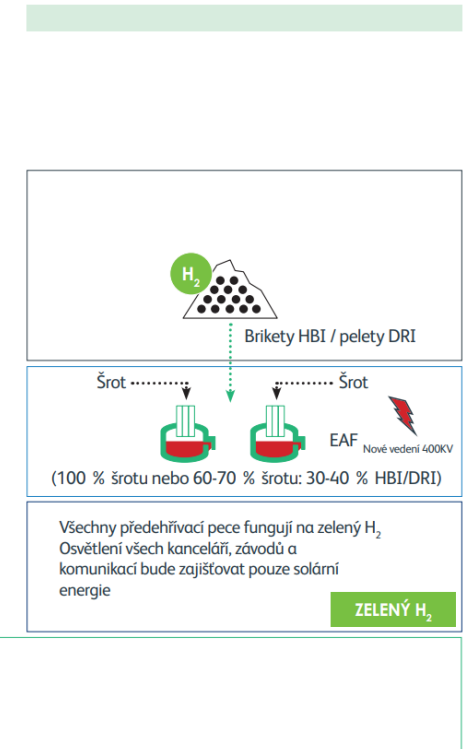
$H_2$

Brikety HBI / pelety DRI

Šrot

Šrot

EAF Nové vedení 400KV

(100 % šrotu nebo 60-70 % šrotu: 30-40 % HBI/DRI)

Všechny předehřívací pece fungují na zelený $H_2$
Osvětlení všech kanceláří, závodů a komunikací bude zajišťovat pouze solární energie

ZELENÝ $H_2$